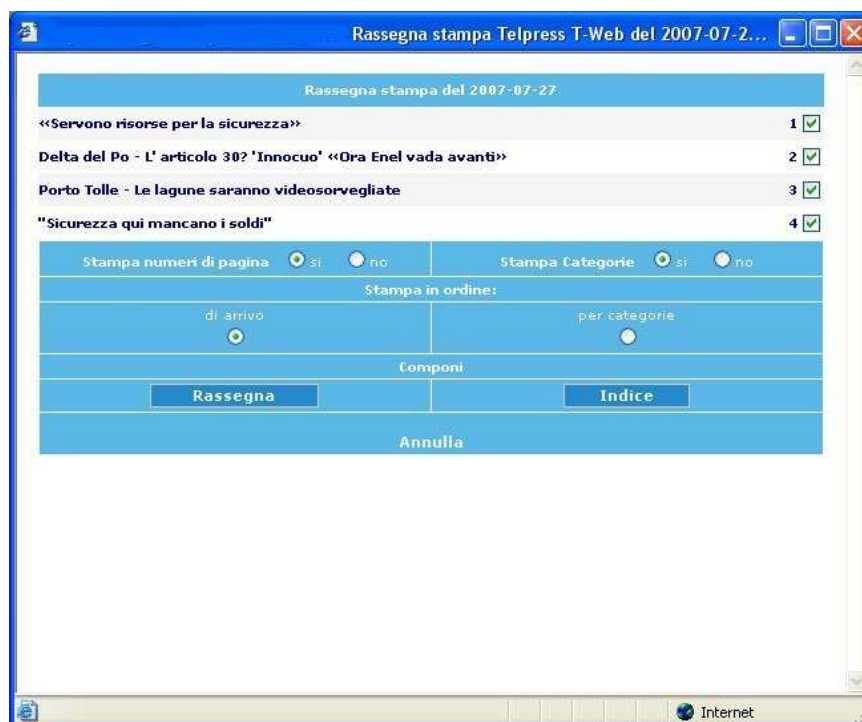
Rassegna stampa Telpress T-Web del 2007-07-2...

Rassegna stampa del 2007-07-27

| | |
|---|---|
| «Servono risorse per la sicurezza» | 1 |
| Delta del Po - L' articolo 30? 'Innocuo' «Ora Enel vada avanti» | 2 |
| Porto Tolle - Le lagune saranno videosorvegliate | 3 |
| "Sicurezza qui mancano i soldi" | 4 |

Stampa numeri di pagina si no

Stampa Categorie si no

Stampa in ordine:

di arrivo

per categorie

Componi

Rassegna

Indice

Annulla

Internet